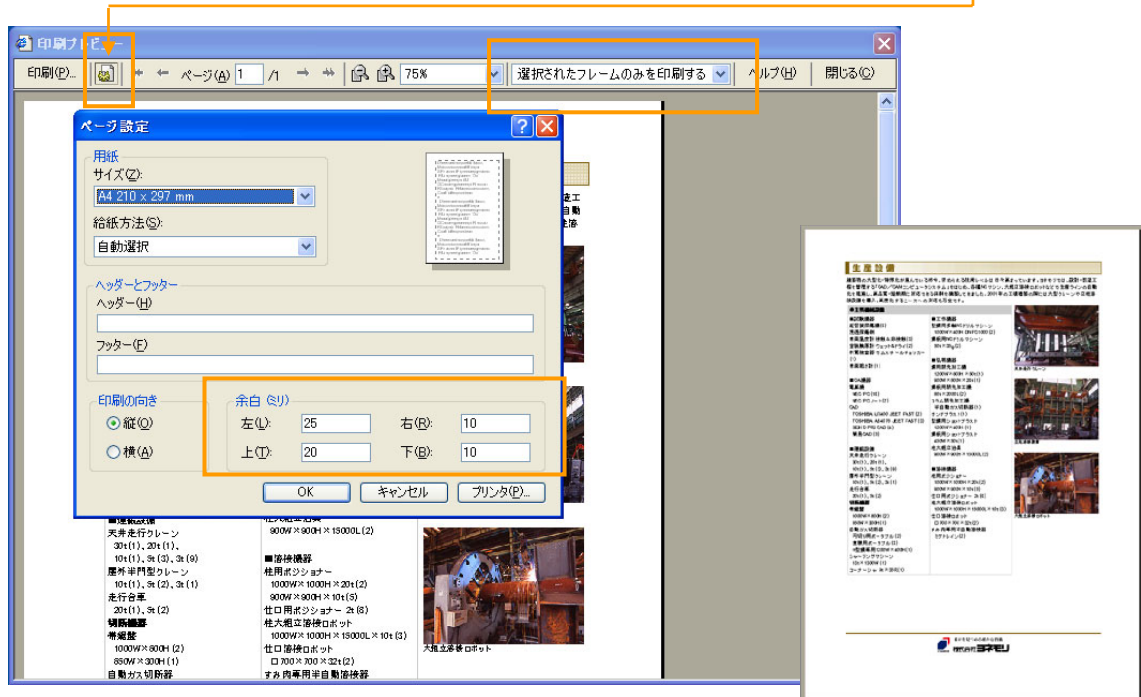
印刷プレビュー

印刷(P)... ページ(A) 1 /1 75% 選択されたフレームのみを印刷する ヘルプ(H) 閉じる(C)

ページ設定

用紙
サイズ(Z): A4 210 x 297 mm
給紙方法(S): 自動選択

ヘッダーとフッター
ヘッダー(H)
フッター(F)

印刷の向き
縦(O)
横(A)

余白 (ミリ)
左(L): 25 右(R): 10
上(T): 20 下(B): 10

OK キャンセル プリンタ(P)...

天井走行クレーン
30t(1), 20t(1),
10t(1), 5t(3), 3t(9)
屋外半門型クレーン
10t(1), 5t(2), 3t(1)
走行台車
20t(1), 5t(2)
切断機器
帯鋸盤
1000W×800H(2)
850W×300H(1)
自動ガス切断器

900W×900H×15000L(2)
■溶接機器
柱用ポジショナー
1000W×1000H×20t(2)
900W×900H×10t(5)
仕口用ポジショナー 2t(8)
柱大組立溶接ロボット
1000W×1000H×15000L×10t(3)
仕口溶接ロボット
□700×700×32t(2)
すみ肉専用半自動溶接器

大組立溶接ロボット

生産設備

株式会社ヨネモリ